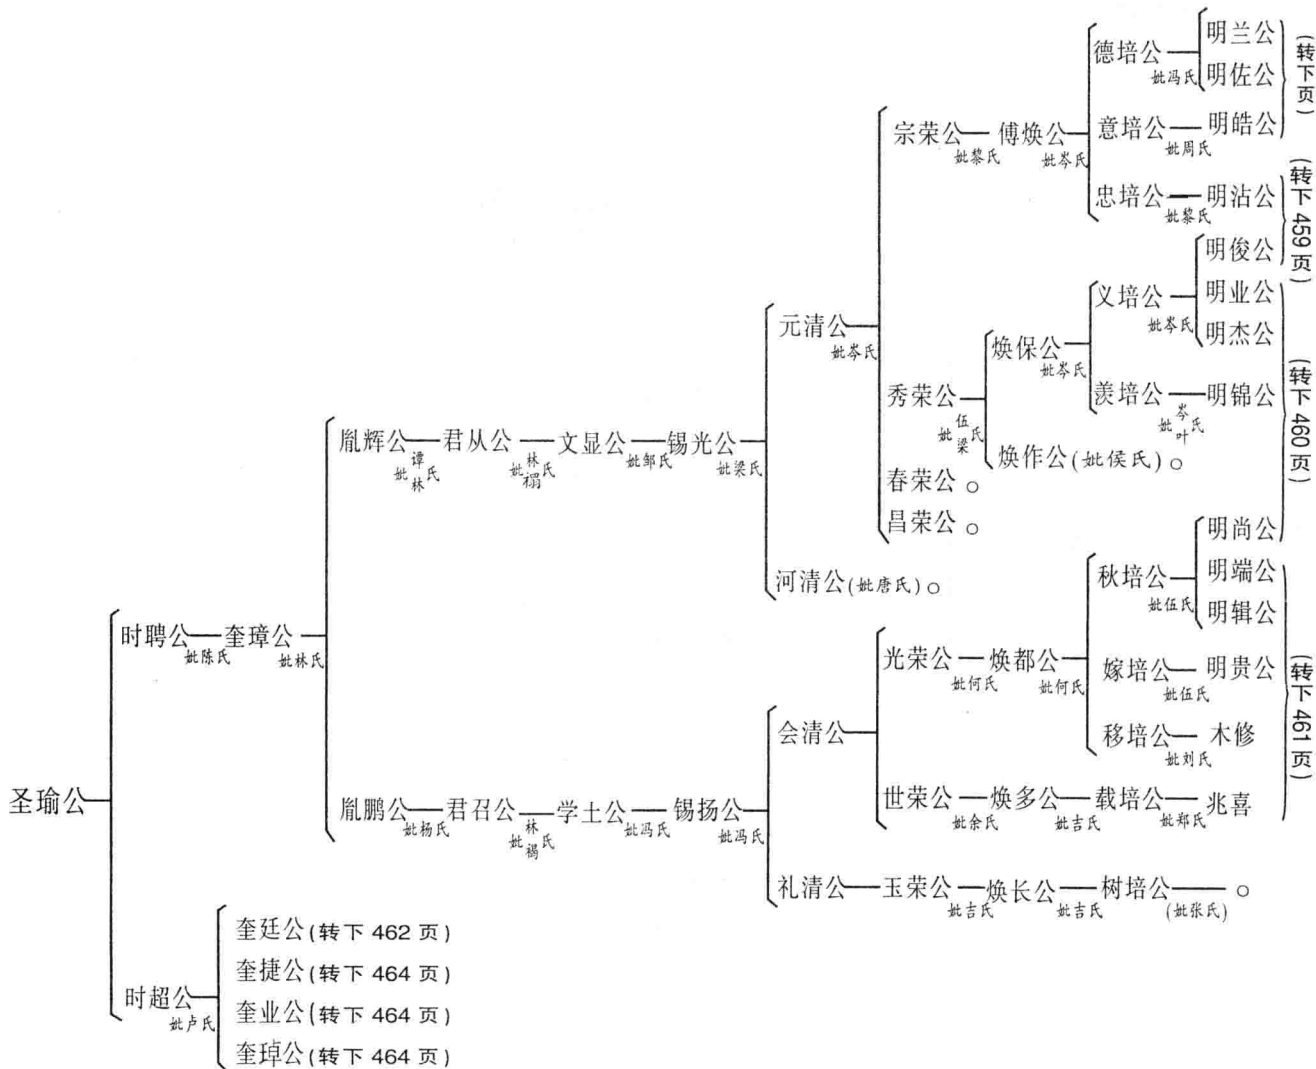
圣瑜公

时聘公 妣陈氏 — 奎璋公 妣林氏

胤辉公 妣谭林氏 — 君从公 妣林裼氏 — 文显公 妣邹氏 — 锡光公 妣梁氏

元清公 妣岑氏

宗荣公 妣黎氏 — 傅焕公 妣岑氏

德培公 妣冯氏 — 明兰公、明佐公 (转下页)

意培公 妣周氏 — 明皓公

忠培公 妣黎氏 — 明沾公 (转下459页)

秀荣公 妣伍梁氏

焕保公 妣岑氏

义培公 妣岑氏 — 明俊公、明业公、明杰公

羡培公 妣岑叶氏 — 明锦公 (转下460页)

焕作公(妣侯氏)○

春荣公 ○

昌荣公 ○

河清公(妣唐氏)○

胤鹏公 妣杨氏 — 君召公 妣林裼氏 — 学士公 妣冯氏 — 锡扬公 妣冯氏

会清公

光荣公 妣何氏 — 焕都公 妣何氏

秋培公 妣伍氏 — 明尚公、明端公、明辑公

嫁培公 妣伍氏 — 明贵公

移培公 妣刘氏 — 木修 (转下461页)

世荣公 妣余氏 — 焕多公 妣吉氏 — 载培公 妣郑氏 — 兆喜

礼清公 — 玉荣公 妣吉氏 — 焕长公 妣吉氏 — 树培公 (妣张氏) — ○

时超公 妣卢氏

奎廷公(转下462页)

奎捷公(转下464页)

奎业公(转下464页)

奎琸公(转下464页)